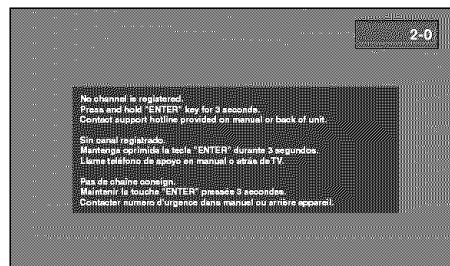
2-0

No channel is registered.
Press and hold "ENTER" key for 3 seconds.
Contact support hotline provided on manual or back of unit.

Sin canal registrado.
Mantenga oprimida la tecla "ENTER" durante 3 segundos.
Llame teléfono de apoyo en manual o atrás de TV.

Pas de chaîne consign.
Maintenir la touche "ENTER" pressée 3 secondes.
Contacter numero d'urgence dans manuel ou arrière appareil.